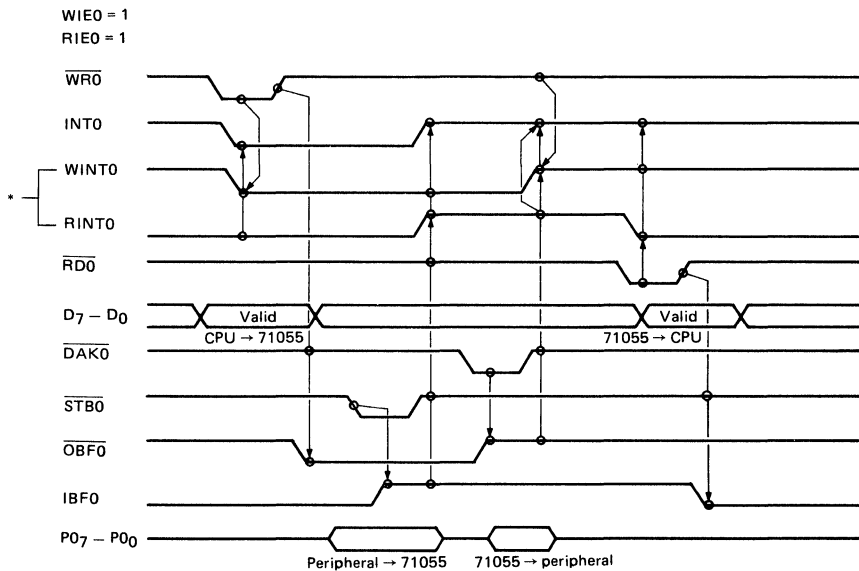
WIE0 = 1
RIE0 = 1

$\overline{WR0}$
INT0
WINT0
RINT0
*
$\overline{RD0}$
$D_7 - D_0$
Valid
CPU → 71055
Valid
71055 → CPU
$\overline{DAK0}$
$\overline{STB0}$
$\overline{OBF0}$
IBF0
$P0_7 - P0_0$
Peripheral → 71055
71055 → peripheral